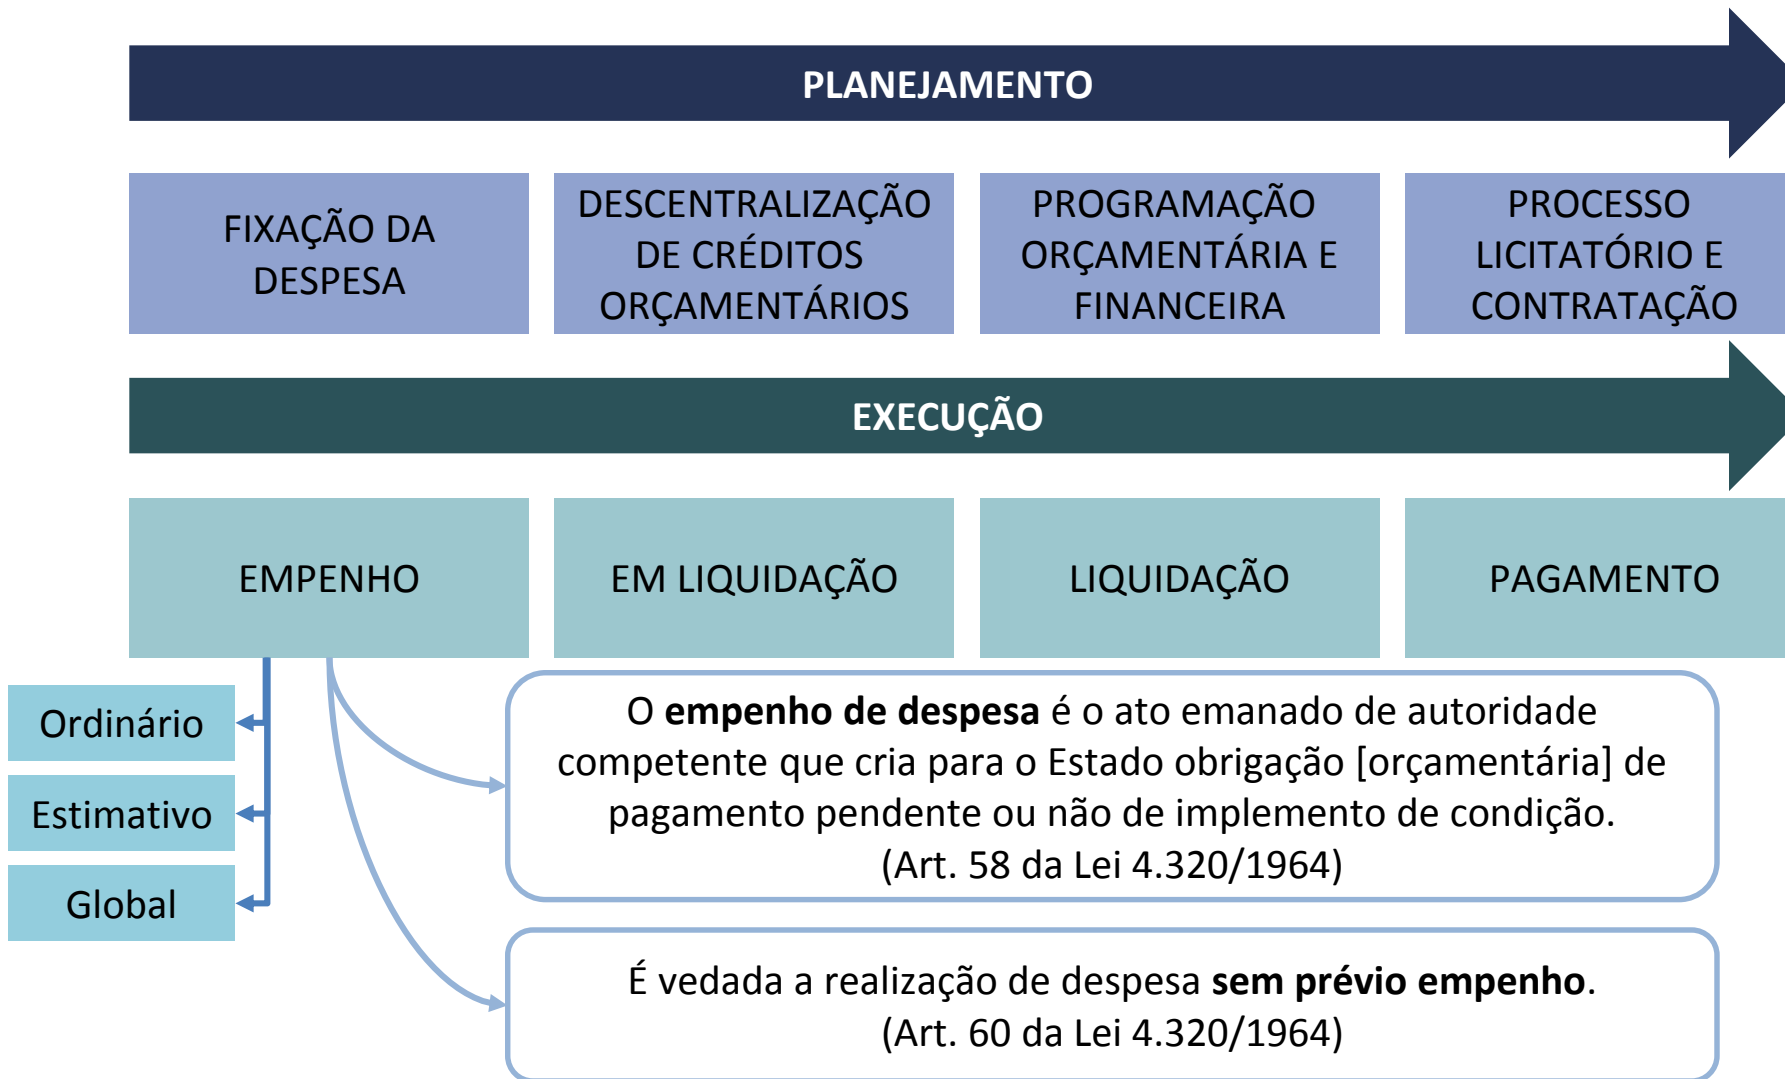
PLANEJAMENTO

FIXAÇÃO DA DESPESA

DESCENTRALIZAÇÃO DE CRÉDITOS ORÇAMENTÁRIOS

PROGRAMAÇÃO ORÇAMENTÁRIA E FINANCEIRA

PROCESSO LICITATÓRIO E CONTRATAÇÃO

EXECUÇÃO

EMPENHO

EM LIQUIDAÇÃO

LIQUIDAÇÃO

PAGAMENTO

Ordinário

Estimativo

Global

O **empenho de despesa** é o ato emanado de autoridade competente que cria para o Estado obrigação [orçamentária] de pagamento pendente ou não de implemento de condição.
(Art. 58 da Lei 4.320/1964)

É vedada a realização de despesa **sem prévio empenho**.
(Art. 60 da Lei 4.320/1964)